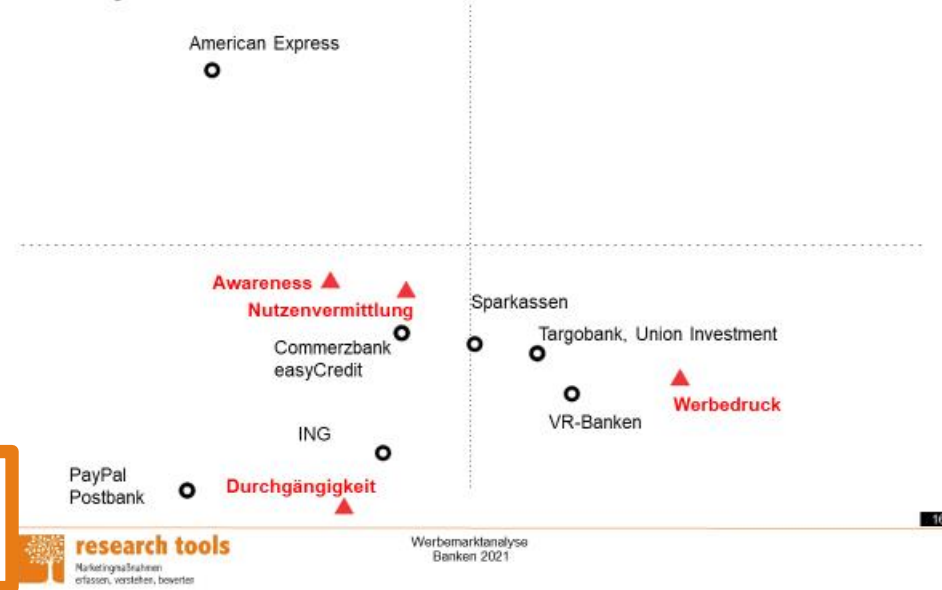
American Express

Awareness

Nutzenvermittlung

Sparkassen

Targobank, Union Investment

Commerzbank
easyCredit

Werbedruck

VR-Banken

ING

PayPal
Postbank

Durchgängigkeit

research tools
Marketingmaßnahmen
erfassen, verstehen, bewerten

Werbemarktanalyse
Banken 2021

16